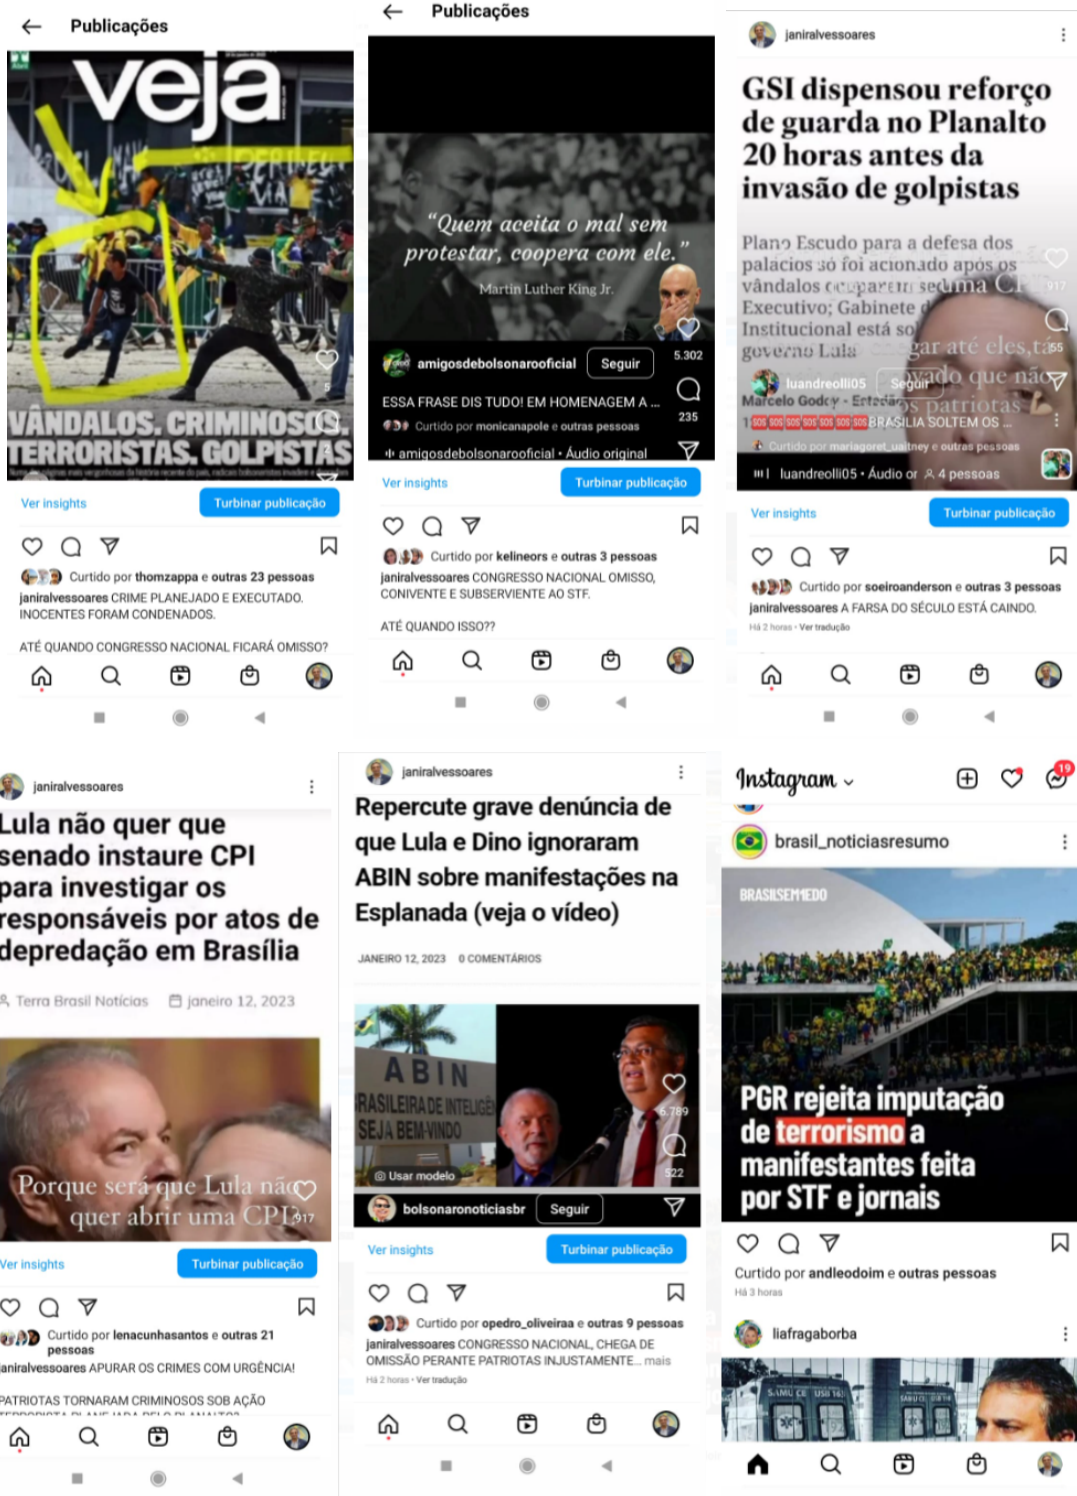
Publicações

veja

VÂNDALOS. CRIMINOSOS. TERRORISTAS. GOLPISTAS

Ver insights
Turbinar publicação

Curtido por thomzappa e outras 23 pessoas

janiralvessoares CRIME PLANEJADO E EXECUTADO. INOCENTES FORAM CONDENADOS.

ATÉ QUANDO CONGRESSO NACIONAL FICARÁ OMISSO?

Publicações

"Quem aceita o mal sem protestar, coopera com ele."

Martin Luther King Jr.

amigosdebolsonarooficial Seguir

5.302

ESSA FRASE DIS TUDO! EM HOMENAGEM A ...

235

Curtido por monicanapole e outras pessoas

amigosdebolsonarooficial • Áudio original

Ver insights
Turbinar publicação

Curtido por kelineors e outras 3 pessoas

janiralvessoares CONGRESSO NACIONAL OMISSO, CONIVENTE E SUBSERVIENTE AO STF.

ATÉ QUANDO ISSO??

janiralvessoares

GSI dispensou reforço de guarda no Planalto 20 horas antes da invasão de golpistas

Plano Escudo para a defesa dos palácios só foi acionado após os vândalos ocuparem sedes. Executivo; Gabinete Institucional está so governo Lula

917

55

luandreoli05 Seguir

Marcelo Godoy

BRASILIA SOLTEM OS ...

Curtido por mariagoret_ualtney e outras pessoas

luandreoli05 • Áudio or 4 pessoas

Ver insights
Turbinar publicação

Curtido por soeiroanderson e outras 3 pessoas

janiralvessoares A FARSA DO SÉCULO ESTÁ CAINDO.

Há 2 horas • Ver tradução

janiralvessoares

Lula não quer que senado instaure CPI para investigar os responsáveis por atos de depredação em Brasília

Terra Brasil Notícias
janeiro 12, 2023

Porque será que Lula não quer abrir uma CPI?

917

Ver insights
Turbinar publicação

Curtido por lenacunhasantos e outras 21 pessoas

janiralvessoares APURAR OS CRIMES COM URGÊNCIA!

PATRIOTAS TORNARAM CRIMINOSOS SOB AÇÃO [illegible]

janiralvessoares

Repercute grave denúncia de que Lula e Dino ignoraram ABIN sobre manifestações na Esplanada (veja o vídeo)

JANEIRO 12, 2023
0 COMENTÁRIOS

ABIN
BRASILEIRA DE INTELIGÊ
SEJA BEM-VINDO

Usar modelo

6.789

522

bolsonaronoticiasbr Seguir

Ver insights
Turbinar publicação

Curtido por opedro_oliveiraa e outras 9 pessoas

janiralvessoares CONGRESSO NACIONAL, CHEGA DE OMISSÃO PERANTE PATRIOTAS INJUSTAMENTE... mais

Há 2 horas • Ver tradução

Instagram

19

brasil_noticiasresumo

BRASILSEMMEDO

PGR rejeita imputação de terrorismo a manifestantes feita por STF e jornais

Curtido por andleodoim e outras pessoas

Há 3 horas

liafragaborba

SAMU